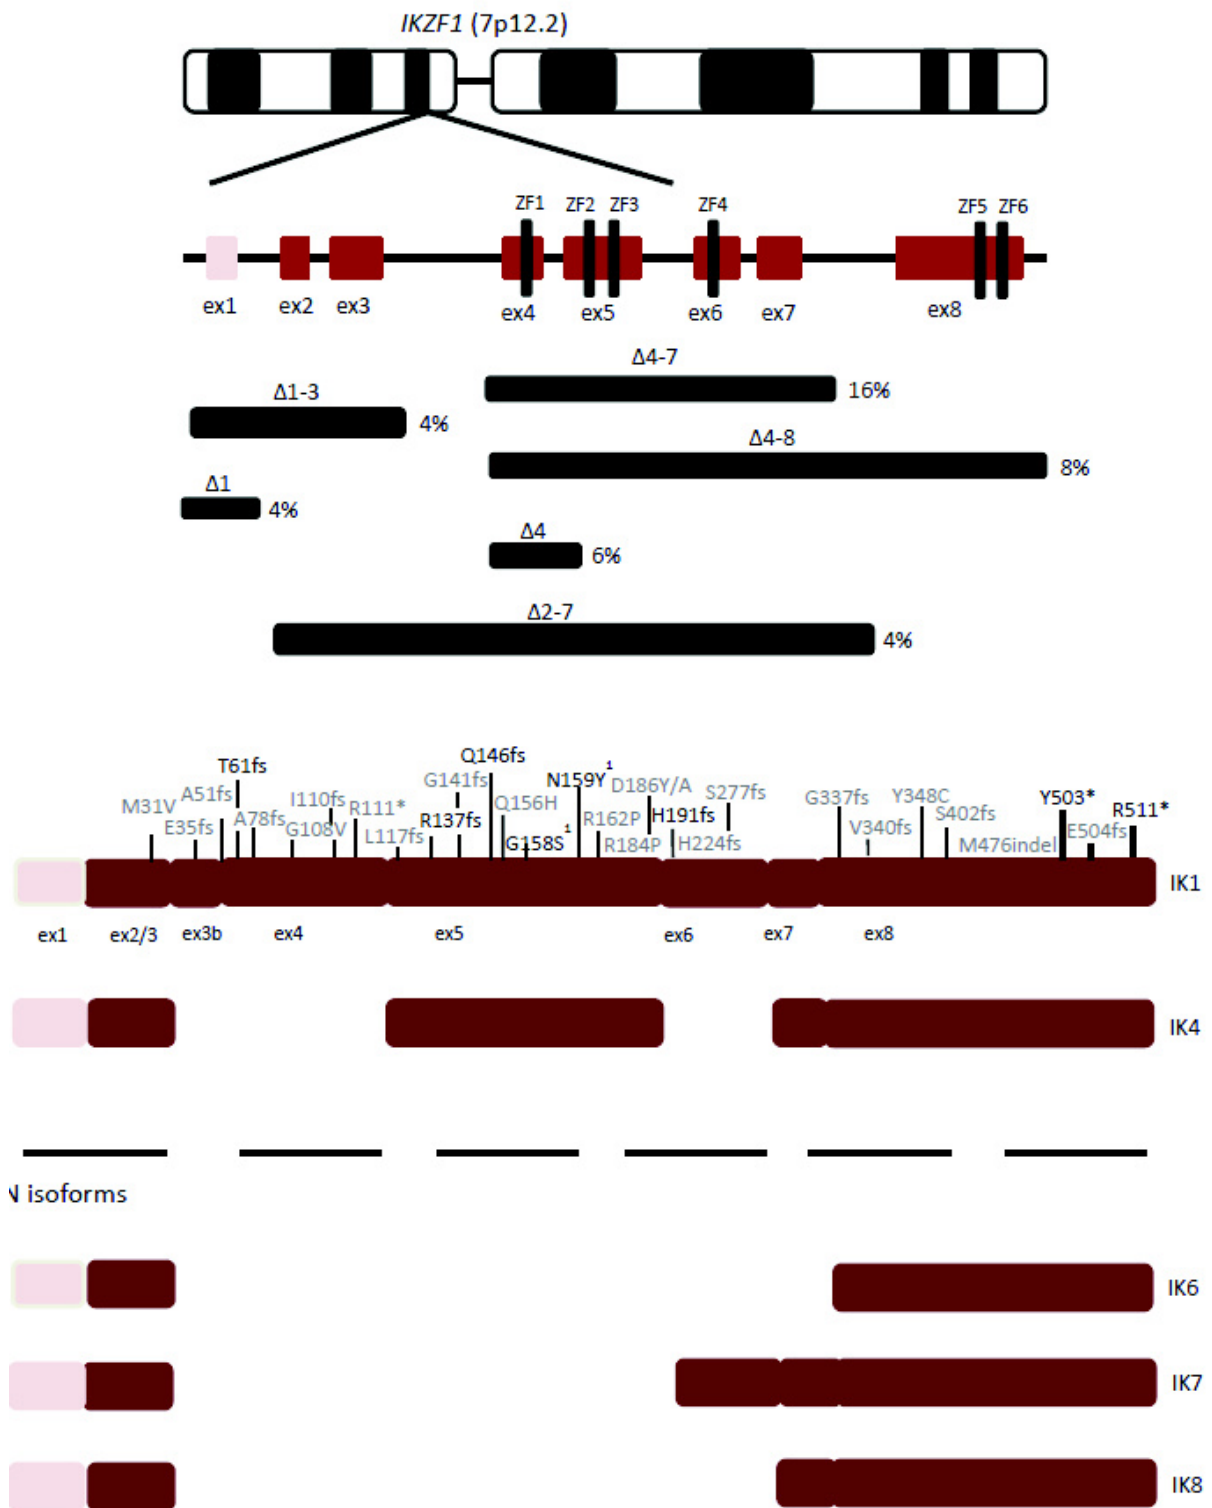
IKZF1 (7p12.2)

ZF1 ZF2 ZF3 ZF4 ZF5 ZF6

ex1 ex2 ex3 ex4 ex5 ex6 ex7 ex8

Δ4-7 16%

Δ1-3 4%

Δ4-8 8%

Δ1 4%

Δ4 6%

Δ2-7 4%

T61fs Q146fs
M31V A51fs G141fs N159Y$^1$ D186Y/A S277fs G337fs Y348C Y503* R511*
E35fs A78fs I110fs R111* Q156H R162P H191fs V340fs S402fs E504fs
G108V L117fs R137fs G158S$^1$ R184P H224fs M476indel

IK1

ex1 ex2/3 ex3b ex4 ex5 ex6 ex7 ex8

IK4

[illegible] isoforms

IK6

IK7

IK8